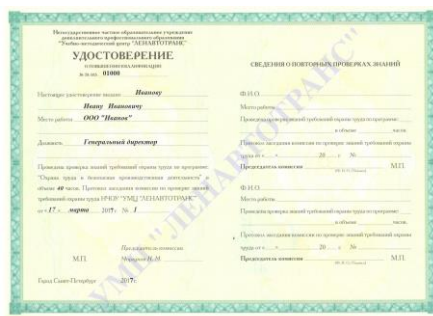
Негосударственное частное образовательное учреждение дополнительного профессионального образования "Учебно-методический центр "ЛЕНАВТОТРАНС"

УДОСТОВЕРЕНИЕ

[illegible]

№ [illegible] 01000

Настоящее удостоверение выдано Иванову

Ивану Ивановичу

Место работы ООО "Иванов"

Должность Генеральный директор

Проведена проверка знаний требований охраны труда по программе: "Охрана труда и безопасное производство деятельности" в объеме 40 часов. Протокол заседания комиссии по проверке знаний требований охраны труда НЧОУ ДПО "УМЦ "ЛЕНАВТОТРАНС" от « 17 » марта 2017 г. № 1

Председатель комиссии

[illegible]

М.П.

Город Санкт-Петербург 2017 г.

СВЕДЕНИЯ О ПОВТОРНЫХ ПРОВЕРКАХ ЗНАНИЙ

Ф.И.О.

Место работы

Проведена проверка знаний требований охраны труда по программе:

в объеме часов

Протокол заседания комиссии по проверке знаний требований охраны труда от « » 20 г. №

Председатель комиссии М.П.

(Ф.И.О., подпись)

Ф.И.О.

Место работы

Проведена проверка знаний требований охраны труда по программе:

в объеме часов

Протокол заседания комиссии по проверке знаний требований охраны труда от « » 20 г. №

Председатель комиссии М.П.

(Ф.И.О., подпись)

УМЦ "ЛЕНАВТОТРАНС"